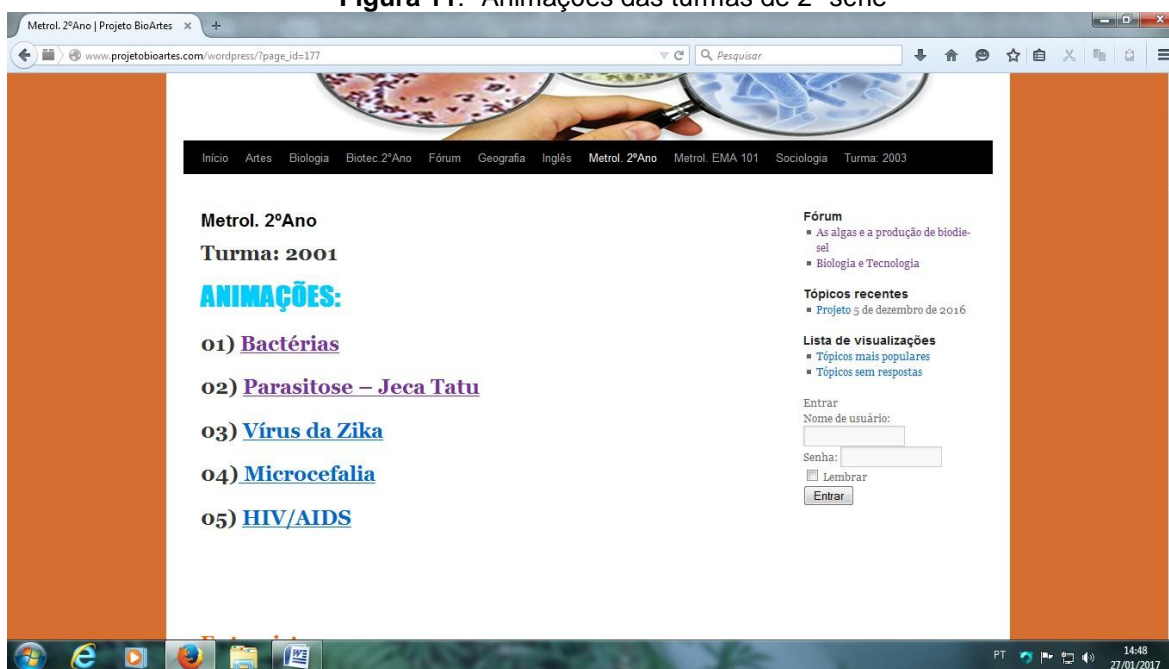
Figura 11: Animações das turmas de 2ª série

Metrol. 2ºAno | Projeto BioArtes ×

www.projetobioartes.com/wordpress/?page_id=177

Pesquisar

Início Artes Biologia Biotec.2ºAno Fórum Geografia Inglês Metrol. 2ºAno Metrol. EMA 101 Sociologia Turma: 2003

Metrol. 2ºAno

Turma: 2001

ANIMAÇÕES:

01) Bactérias

02) Parasitose – Jeca Tatu

03) Vírus da Zika

04) Microcefalia

05) HIV/AIDS

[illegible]

Fórum
As algas e a produção de biodiesel
Biologia e Tecnologia

Tópicos recentes
Projeto 5 de dezembro de 2016

Lista de visualizações
Tópicos mais populares
Tópicos sem respostas

Entrar
Nome de usuário:
Senha:
Lembrar
Entrar

PT 14:48 27/01/2017